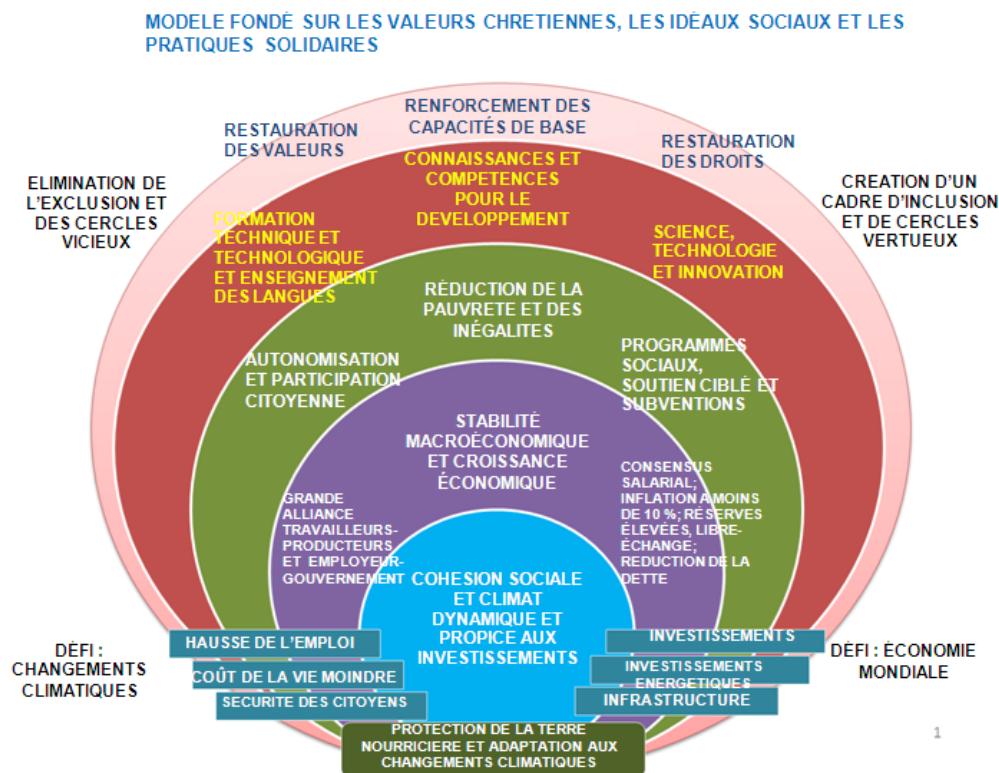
MODELE FONDÉ SUR LES VALEURS CHRETIENNES, LES IDÉAUX SOCIAUX ET LES PRATIQUES SOLIDAIRES

RENFORCEMENT DES CAPACITÉS DE BASE

RESTAURATION DES VALEURS

RESTAURATION DES DROITS

ELIMINATION DE L'EXCLUSION ET DES CERCLES VICIEUX

CREATION D'UN CADRE D'INCLUSION ET DE CERCLES VERTUEUX

CONNAISSANCES ET COMPETENCES POUR LE DEVELOPPEMENT

FORMATION TECHNIQUE ET TECHNOLOGIQUE ET ENSEIGNEMENT DES LANGUES

SCIENCE, TECHNOLOGIE ET INNOVATION

RÉDUCTION DE LA PAUVRETE ET DES INÉGALITES

AUTONOMISATION ET PARTICIPATION CITOYENNE

PROGRAMMES SOCIAUX, SOUTIEN CIBLÉ ET SUBVENTIONS

STABILITÉ MACROÉCONOMIQUE ET CROISSANCE ÉCONOMIQUE

GRANDE ALLIANCE TRAVAILLEURS-PRODUCTEURS ET EMPLOYEUR-GOUVERNEMENT

CONSENSUS SALARIAL; INFLATION A MOINS DE 10 %; RÉSERVES ÉLEVÉES, LIBRE-ÉCHANGE; REDUCTION DE LA DETTE

COHESION SOCIALE ET CLIMAT DYNAMIQUE ET PROPICE AUX INVESTISSEMENTS

DÉFI : CHANGEMENTS CLIMATIQUES

DÉFI : ÉCONOMIE MONDIALE

HAUSSE DE L'EMPLOI

COÛT DE LA VIE MOINDRE

SECURITE DES CITOYENS

INVESTISSEMENTS

INVESTISSEMENTS ENERGETIQUES

INFRASTRUCTURE

PROTECTION DE LA TERRE NOURRICIERE ET ADAPTATION AUX CHANGEMENTS CLIMATIQUES

1